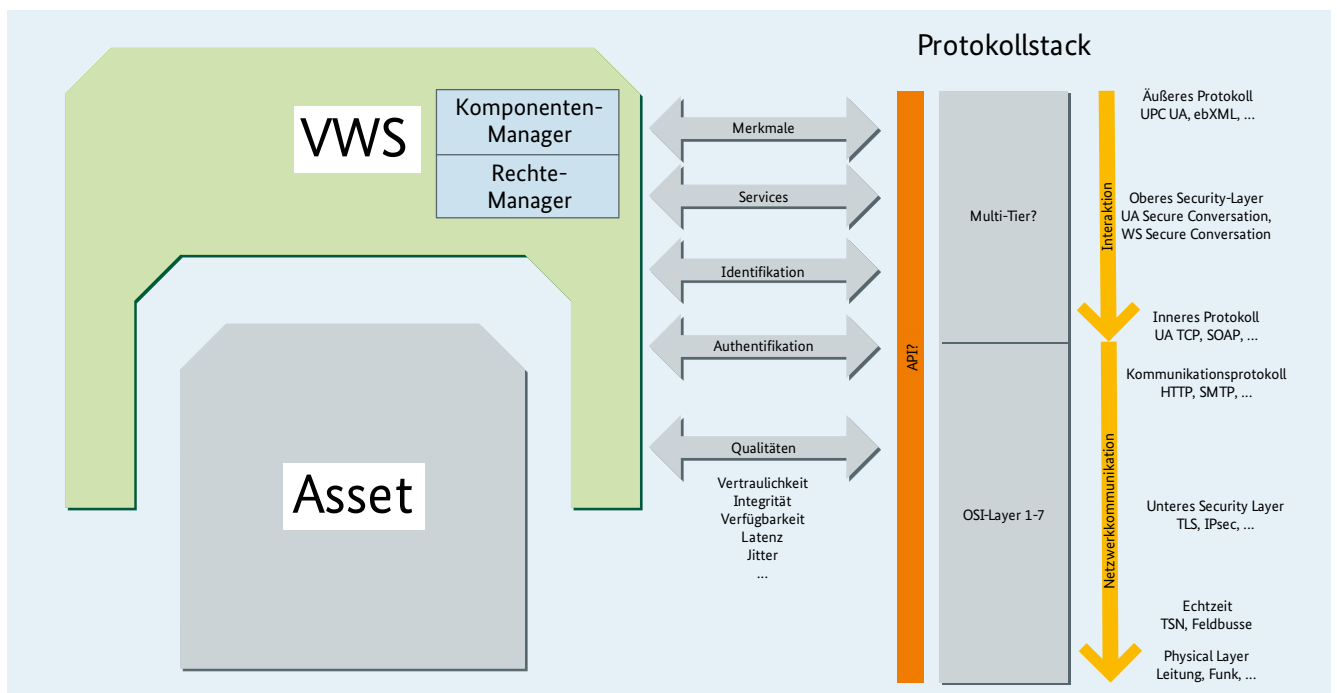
Protokollstack

VWS

Komponenten-Manager

Rechte-Manager

Asset

Merkmale

Services

Identifikation

Authentifikation

Qualitäten

Vertraulichkeit
Integrität
Verfügbarkeit
Latenz
Jitter
...

API?

Multi-Tier?

OSI-Layer 1-7

Interaktion

Netzwerkkommunikation

Äußeres Protokoll
UPC UA, ebXML, ...

Oberes Security-Layer
UA Secure Conversation,
WS Secure Conversation

Inneres Protokoll
UA TCP, SOAP, ...

Kommunikationsprotokoll
HTTP, SMTP, ...

Unteres Security Layer
TLS, IPsec, ...

Echtzeit
TSN, Feldbusse

Physical Layer
Leitung, Funk, ...